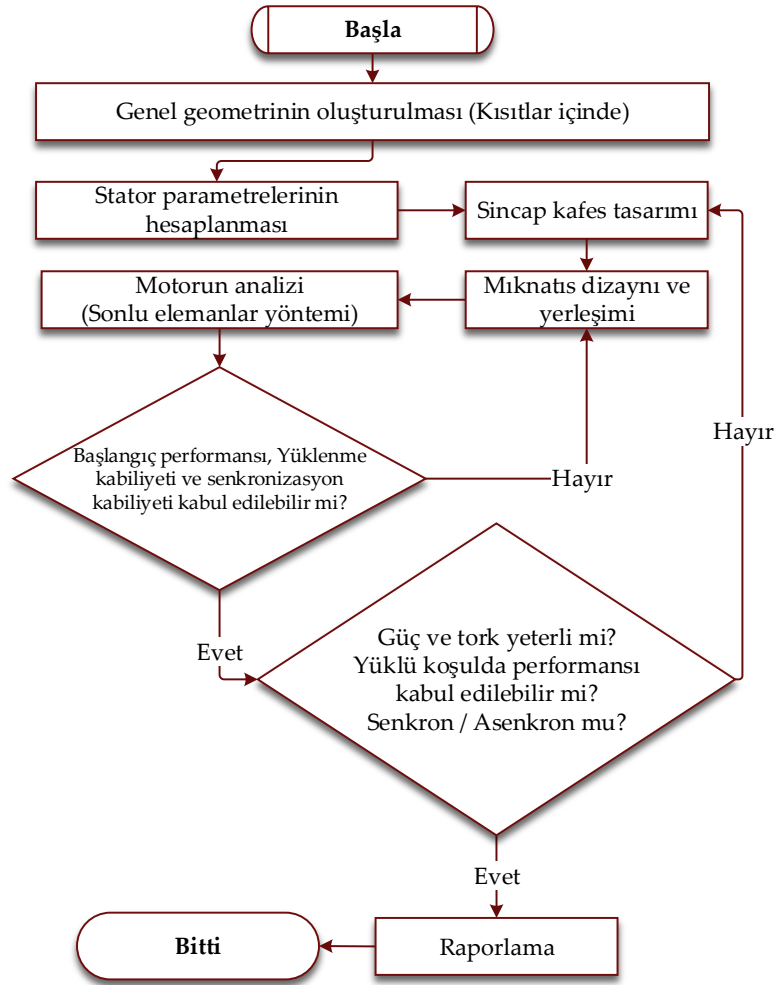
Başla

Genel geometrinin oluşturulması (Kısıtlar içinde)

Stator parametrelerinin hesaplanması

Sincap kafes tasarımı

Motorun analizi (Sonlu elemanlar yöntemi)

Mıknatıs dizaynı ve yerleşimi

Başlangıç performansı, Yüklenme kabiliyeti ve senkronizasyon kabiliyeti kabul edilebilir mi?

Hayır

Hayır

Evet

Güç ve tork yeterli mi? Yüklü koşulda performansı kabul edilebilir mi? Senkron / Asenkron mu?

Evet

Bitti

Raporlama